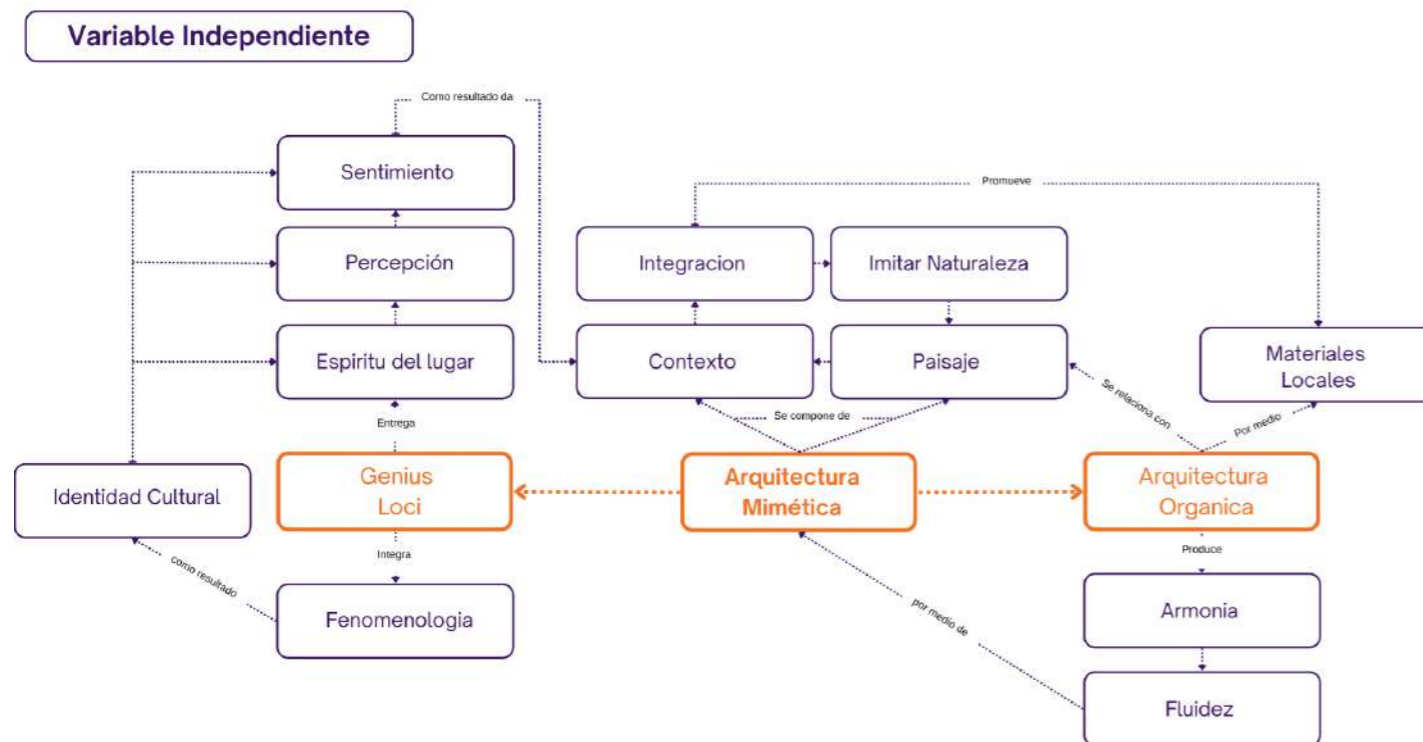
Variable Independiente

Como resultado da

Sentimiento

Percepción

Espiritu del lugar

Entrega

Genius Loci

Integra

Fenomenologia

Identidad Cultural

como resultado

Promoeve

Integracion

Imitar Naturaleza

Contexto

Paisaje

Se compone de

Arquitectura Mimética

por medio de

Materiales Locales

Se relaciona con

Por medio

Arquitectura Organica

Produce

Armonia

Fluidez